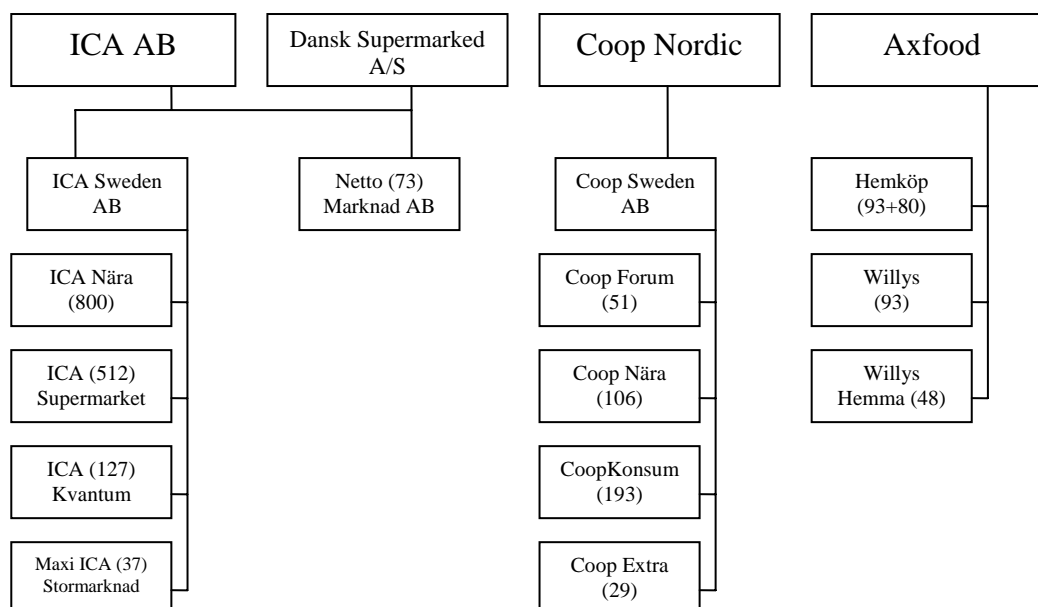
ICA AB

Dansk Supermarked A/S

Coop Nordic

Axfood

ICA Sweden AB

Netto (73) Marknad AB

Coop Sweden AB

Hemköp (93+80)

ICA Nära (800)

ICA (512) Supermarket

ICA (127) Kvantum

Maxi ICA (37) Stormarknad

Coop Forum (51)

Coop Nära (106)

CoopKonsum (193)

Coop Extra (29)

Willys (93)

Willys Hemma (48)